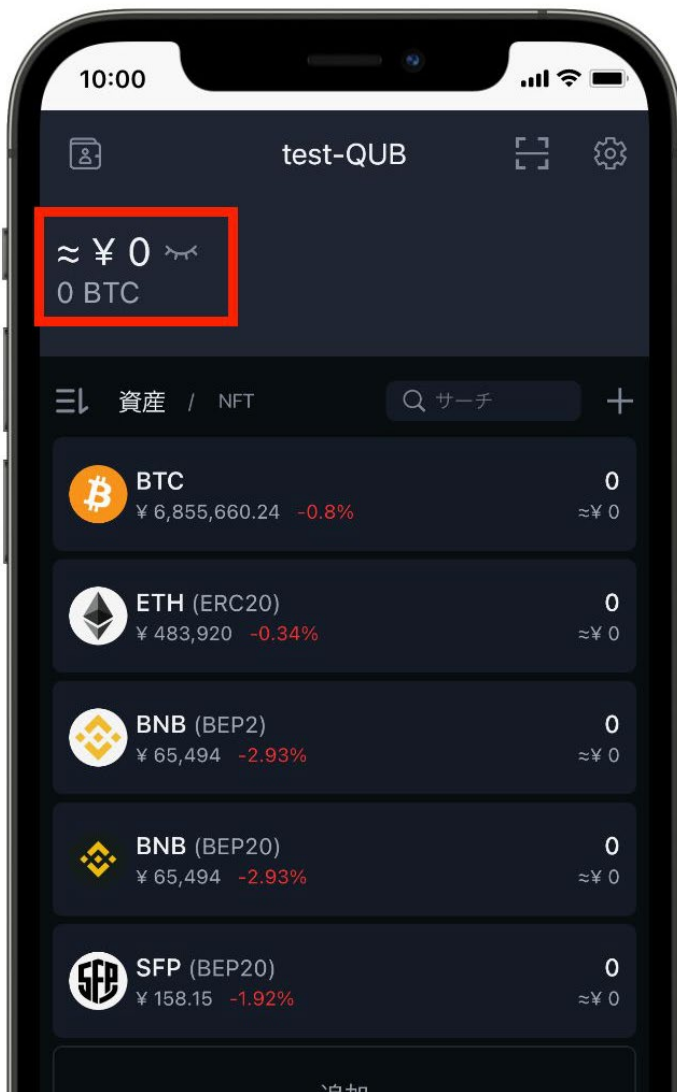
10:00

test-QUB

≈ ¥ 0
0 BTC

資産 / NFT

サーチ

+

BTC
¥ 6,855,660.24 -0.8%
0
≈¥ 0

ETH (ERC20)
¥ 483,920 -0.34%
0
≈¥ 0

BNB (BEP2)
¥ 65,494 -2.93%
0
≈¥ 0

BNB (BEP20)
¥ 65,494 -2.93%
0
≈¥ 0

SFP (BEP20)
¥ 158.15 -1.92%
0
≈¥ 0

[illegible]